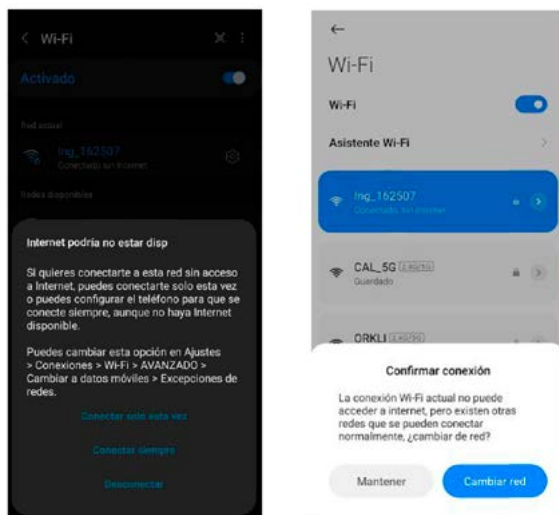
< Wi-Fi

Activado

Red actual

Ing_162507
Conectado sin internet

Redes disponibles

Internet podría no estar disp

Si quieres conectarte a esta red sin acceso a Internet, puedes conectarte solo esta vez o puedes configurar el teléfono para que se conecte siempre, aunque no haya Internet disponible.

Puedes cambiar esta opción en Ajustes > Conexiones > Wi-Fi > AVANZADO > Cambiar a datos móviles > Excepciones de redes.

Conectar solo esta vez

Conectar siempre

Desconectar

←
Wi-Fi

Wi-Fi

Asistente Wi-Fi

Ing_162507
Conectado sin internet

CAL_5G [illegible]
Guardado

ORKLI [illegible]

Confirmar conexión

La conexión Wi-Fi actual no puede acceder a internet, pero existen otras redes que se pueden conectar normalmente, ¿cambiar de red?

Mantener

Cambiar red